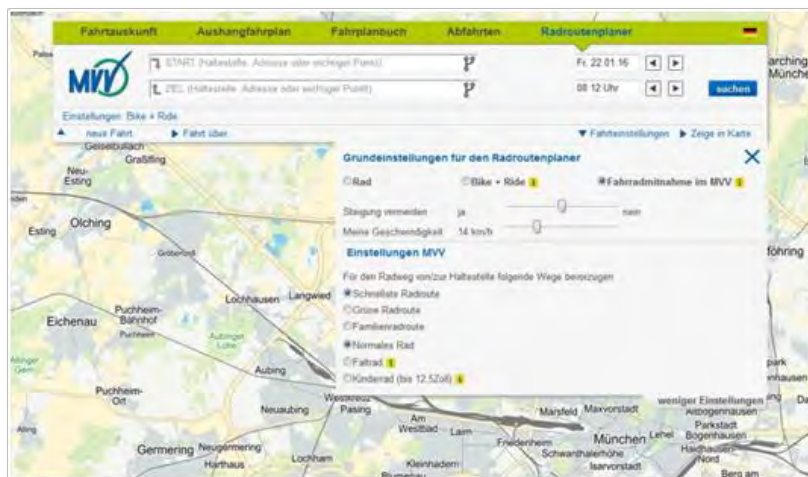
Fahrtauskunft Aushangfahrplan Fahrplanbuch Abfahrten Radroutenplaner

MVV

START (Haltestelle, Adresse oder wichtiger Punkt)
ZIEL (Haltestelle, Adresse oder wichtiger Punkt)

Fr. 22.01.16
08:12 Uhr
suchen

Einstellungen: Bike + Ride

neue Fahrt
Fahrt über
Fahrteinstellungen
Zeige in Karte

Grundeinstellungen für den Radroutenplaner

Rad
Bike + Ride
Fahrradmitnahme im MVV

Steigung vermeiden ja nein
Meine Geschwindigkeit 14 km/h

Einstellungen MVV

Für den Radweg von/zur Haltestelle folgende Wege bevorzugen
Schnellste Radroute
Grüne Radroute
Familienradroute
Normales Rad
Faltrad
Kinderrad (bis 12.5Zoll)

weniger Einstellungen

Geiselbullach
Graßlfing
Neu-Esting
Olching
Esting
Gröbenzell
Puchheim-Bahnhof
Eichenau
Puchheim
Lochhausen
Langwied
Aubing
Puchheim-Ort
Neuaubing
Germering
Neugermering
Harthaus
Lochham
Westkreuz
Pasing
Am Westbad
Laim
Friedenheim
Kleinhadern
Marsfeld
Maxvorstadt
München
Schwanthalerhöhe
Isarvorstadt
Lehel
Bogenhausen
Parkstadt Bogenhausen
Haidhausen-Nord
Altbogenhausen
Berg am
Garching
München
Föhring
park
nhausen
Aubing